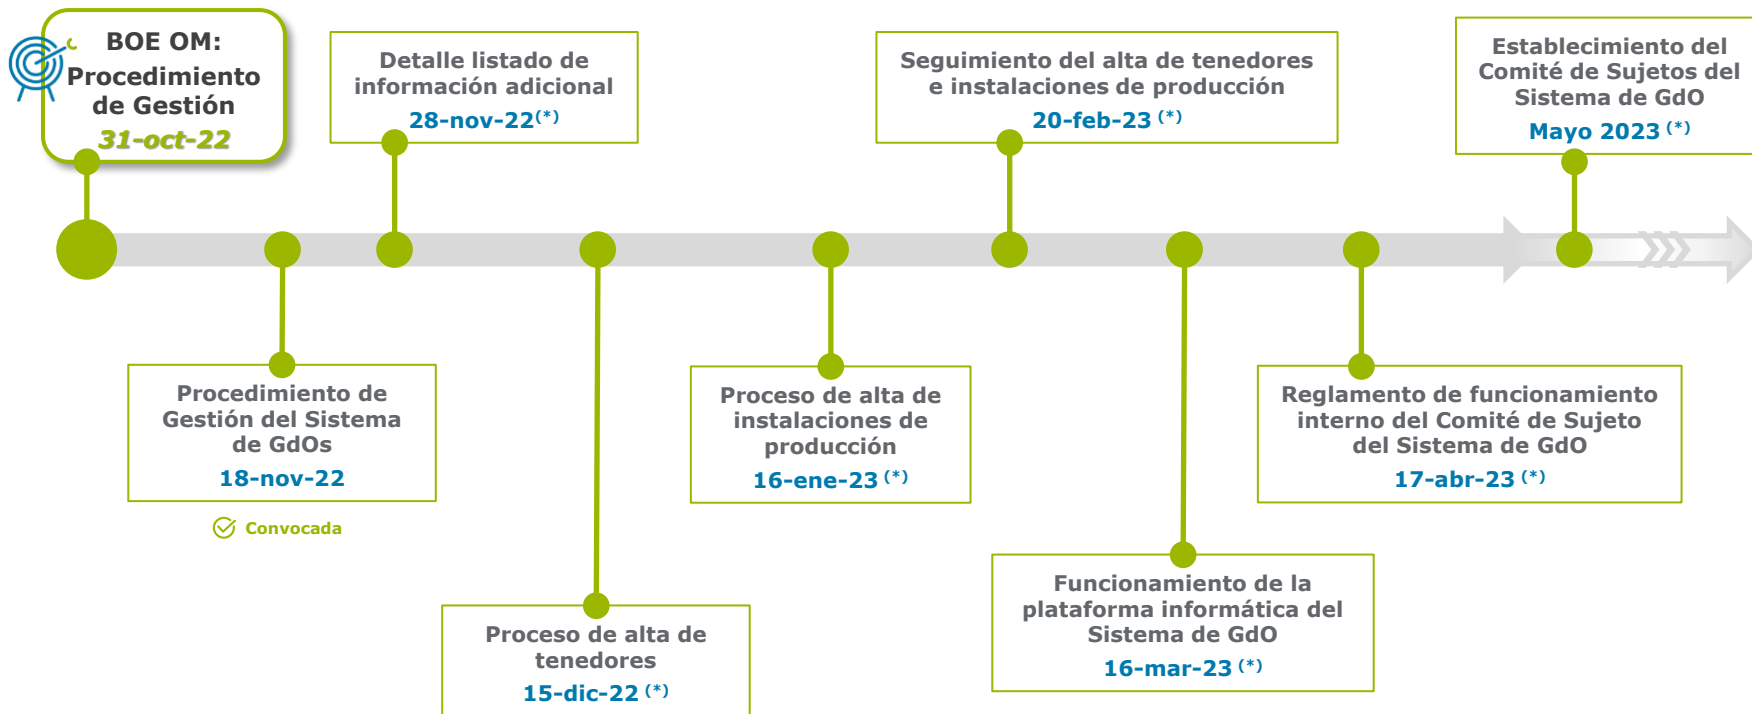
BOE OM: Procedimiento de Gestión
31-oct-22

Procedimiento de Gestión del Sistema de GdOs
18-nov-22
Convocada

Detalle listado de información adicional
28-nov-22$^{(*)}$

Proceso de alta de tenedores
15-dic-22$^{(*)}$

Proceso de alta de instalaciones de producción
16-ene-23$^{(*)}$

Seguimiento del alta de tenedores e instalaciones de producción
20-feb-23$^{(*)}$

Funcionamiento de la plataforma informática del Sistema de GdO
16-mar-23$^{(*)}$

Reglamento de funcionamiento interno del Comité de Sujeto del Sistema de GdO
17-abr-23$^{(*)}$

Establecimiento del Comité de Sujetos del Sistema de GdO
Mayo 2023$^{(*)}$